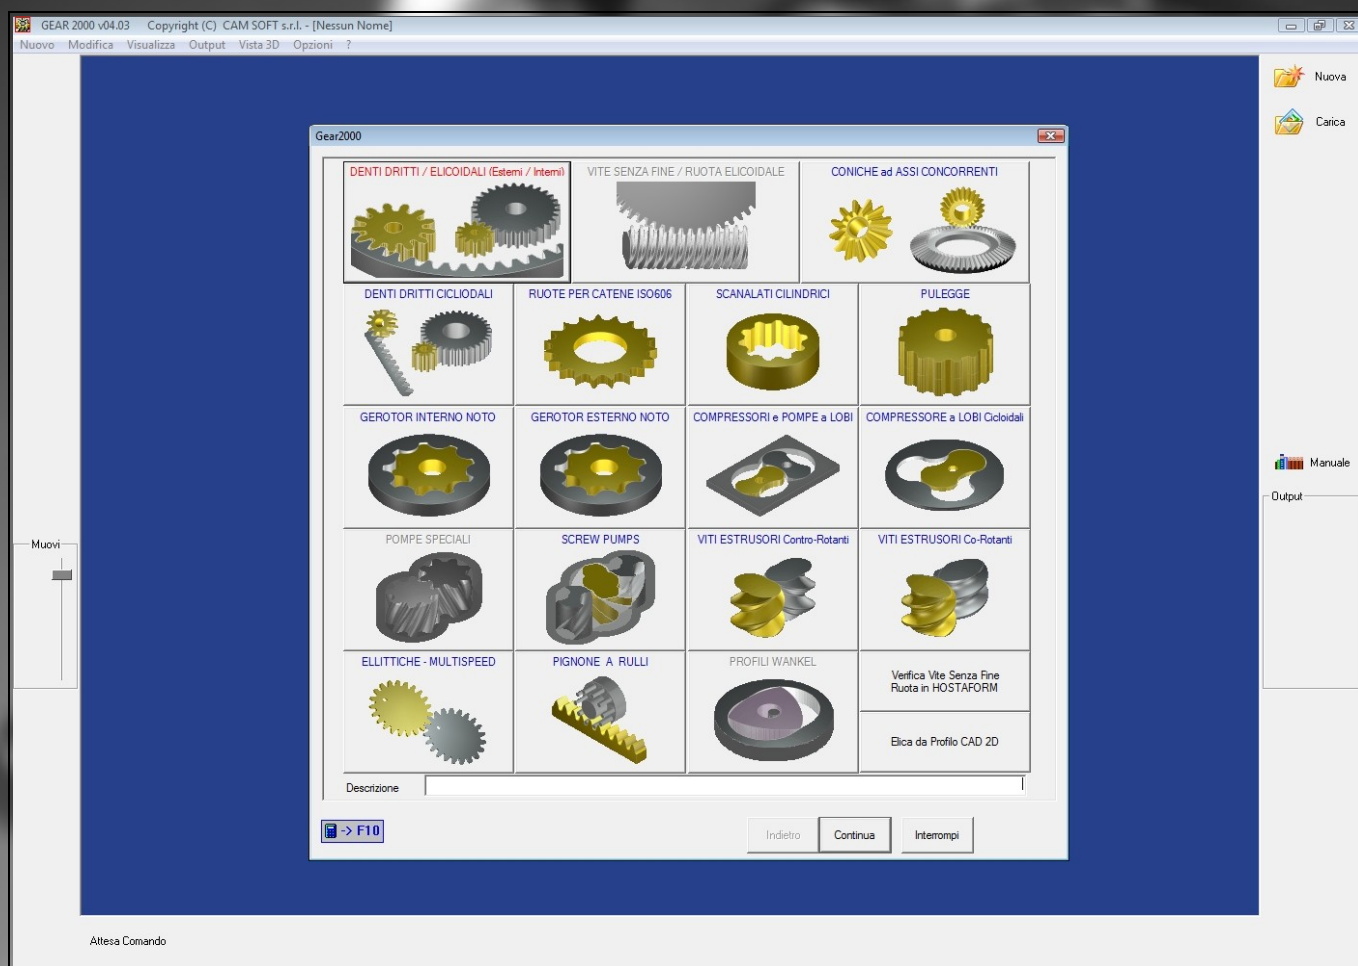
GEAR 2000 v04.03 Copyright (C) CAM SOFT s.r.l. - [Nessun Nome]

Nuovo Modifica Visualizza Output Vista 3D Opzioni ?

Nuova
Carica

Gear2000

| DENTI DRITTI / ELICOIDALI (Esterni / Interni) | VITE SENZA FINE / RUOTA ELICOIDALE | CONICHE ad ASSI CONCORRENTI | |
|---|---|---|---|
| DENTI DRITTI CICLIODALI | RUOTE PER CATENE ISO606 | SCANALATI CILINDRICI | PULEGGE |
| GEROTOR INTERNO NOTO | GEROTOR ESTERNO NOTO | COMPRESSORI e POMPE a LOBI | COMPRESSORE a LOBI Cicloidali |
| POMPE SPECIALI | SCREW PUMPS | VITI ESTRUSORI Contro-Rotanti | VITI ESTRUSORI Co-Rotanti |
| ELLITTICHE - MULTISPEED | PIGNONE A RULLI | PROFILI WANKEL | Verifica Vite Senza Fine Ruota in HOSTAFORM / Elica da Profilo CAD 2D |

Descrizione

-> F10

Indietro Continua Interrompi

Manuale
Output
Muovi

Attesa Comando